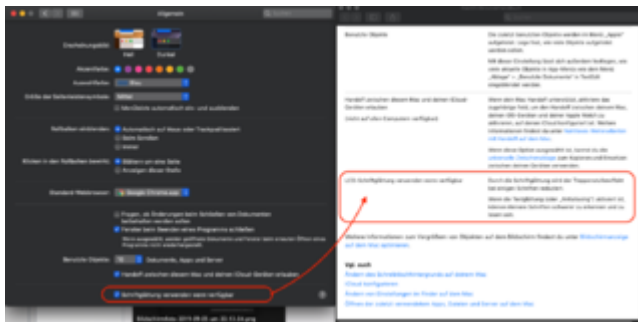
Allgemein

Erscheinungsbild:

Hell

Dunkel

Akzentfarbe:

Auswahlfarbe:

Größe der Seitenleistensymbole:

Rollbalken einblenden:

Automatisch auf Basis der Trackpad/Maus

Beim Scrollen

Immer

Klicken in den Rollbalken bewirkt:

Blättern um eine Seite

Anzeigen dieser Stelle

Standard-Webbrowser:

Google Chrome.app

Benutzte Objekte:

Dokumente, Apps und Server

Handoff zwischen diesem Mac und deinen iCloud-Geräten erlauben

Schriftglättung verwenden wenn verfügbar

Benutzte Objekte

Handoff zwischen diesem Mac und deinen iCloud Geräten erlauben

LCD-Schriftglättung verwenden wenn verfügbar

Siehe auch

Bildschirmfoto 2019-08-05 um 22.11.23.png